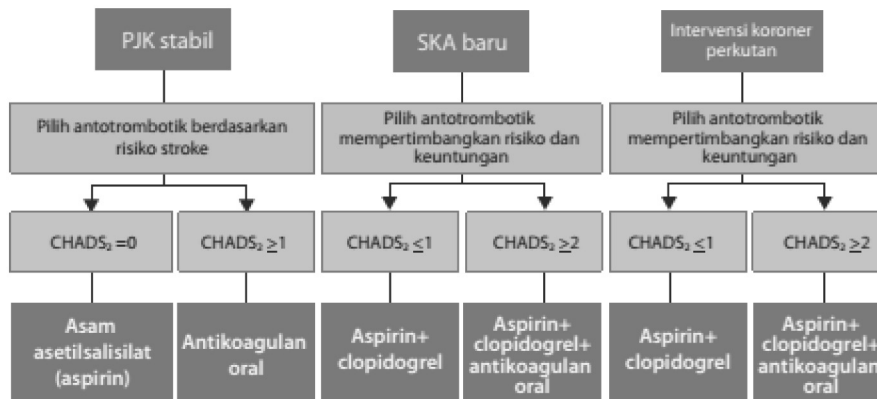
PJK stabil

Pilih antotrombotik berdasarkan risiko stroke

$CHADS_2 = 0$

$CHADS_2 \geq 1$

Asam asetilsalisilat (aspirin)

Antikoagulan oral

SKA baru

Pilih antotrombotik mempertimbangkan risiko dan keuntungan

$CHADS_2 \leq 1$

$CHADS_2 \geq 2$

Aspirin+ clopidogrel

Aspirin+ clopidogrel+ antikoagulan oral

Intervensi koroner perkutan

Pilih antotrombotik mempertimbangkan risiko dan keuntungan

$CHADS_2 \leq 1$

$CHADS_2 \geq 2$

Aspirin+ clopidogrel

Aspirin+ clopidogrel+ antikoagulan oral